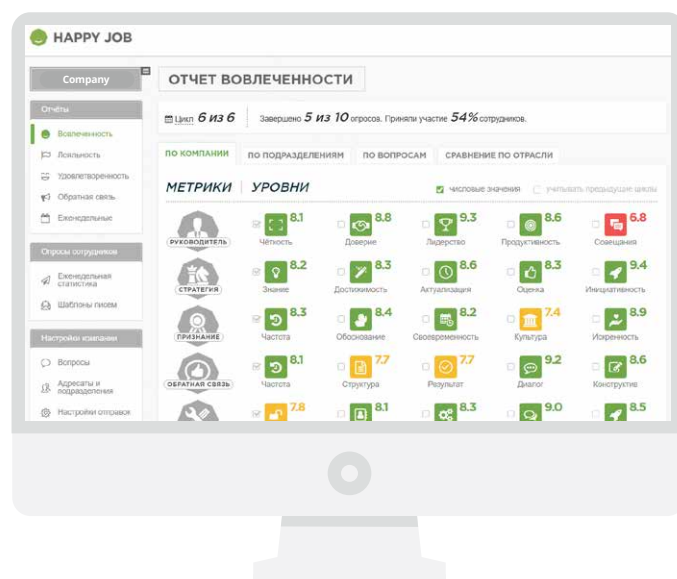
HAPPY JOB

Company

Отчёты
Вовлеченность
Лояльность
Удовлетворенность
Обратная связь
Еженедельные

Опросы сотрудников
Еженедельная статистика
Шаблоны писем

Настройки компании
Вопросы
Адресаты и подразделения
Настройки отправки

ОТЧЕТ ВОВЛЕЧЕННОСТИ

Цикл 6 из 6 Завершено 5 из 10 опросов. Приняли участие 54% сотрудников.

ПО КОМПАНИИ ПО ПОДРАЗДЕЛЕНИЯМ ПО ВОПРОСАМ СРАВНЕНИЕ ПО ОТРАСЛИ

МЕТРИКИ | УРОВНИ
числовые значения учитывать предыдущие циклы

РУКОВОДИТЕЛЬ
8.1 Чёткость
8.8 Доверие
9.3 Лидерство
8.6 Продуктивность
6.8 Совещания

СТРАТЕГИЯ
8.2 Знание
8.3 Достижимость
8.6 Актуализация
8.3 Оценка
9.4 Инициативность

ПРИЗНАНИЕ
8.3 Частота
8.4 Обоснование
8.2 Своевременность
7.4 Культура
8.9 Искренность

ОБРАТНАЯ СВЯЗЬ
8.1 Частота
7.7 Структура
7.7 Результат
9.2 Диалог
8.6 Конструктив

7.8
8.1
8.3
9.0
8.5